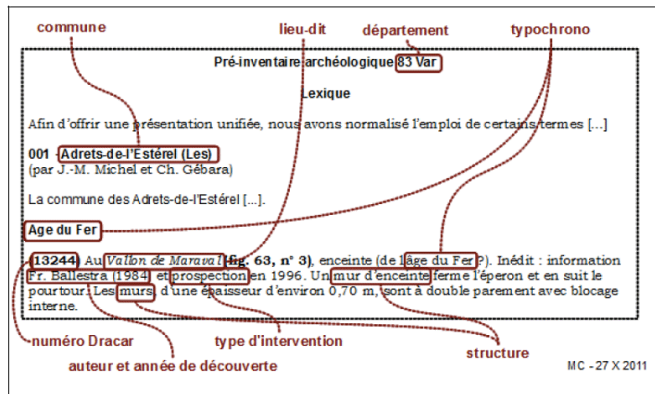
commune

lieu-dit

département

typochrono

Pré-inventaire archéologique 83 Var

Lexique

Afin d'offrir une présentation unifiée, nous avons normalisé l'emploi de certains termes [...]

001 Adrets-de-l'Estérel (Les)
(par J.-M. Michel et Ch. Gébara)

La commune des Adrets-de-l'Estérel [...].

Age du Fer

(13244) Au *Vallon de Maraval* (fig. 63, n° 3), enceinte (de l'âge du Fer ?). Inédit : information Fr. Ballestra (1984) et prospection en 1996. Un mur d'enceinte ferme l'éperon et en suit le pourtour. Les murs, d'une épaisseur d'environ 0,70 m, sont à double parement avec blocage interne.

numéro Dracar

type d'intervention

structure

auteur et année de découverte

MC - 27 X 2011